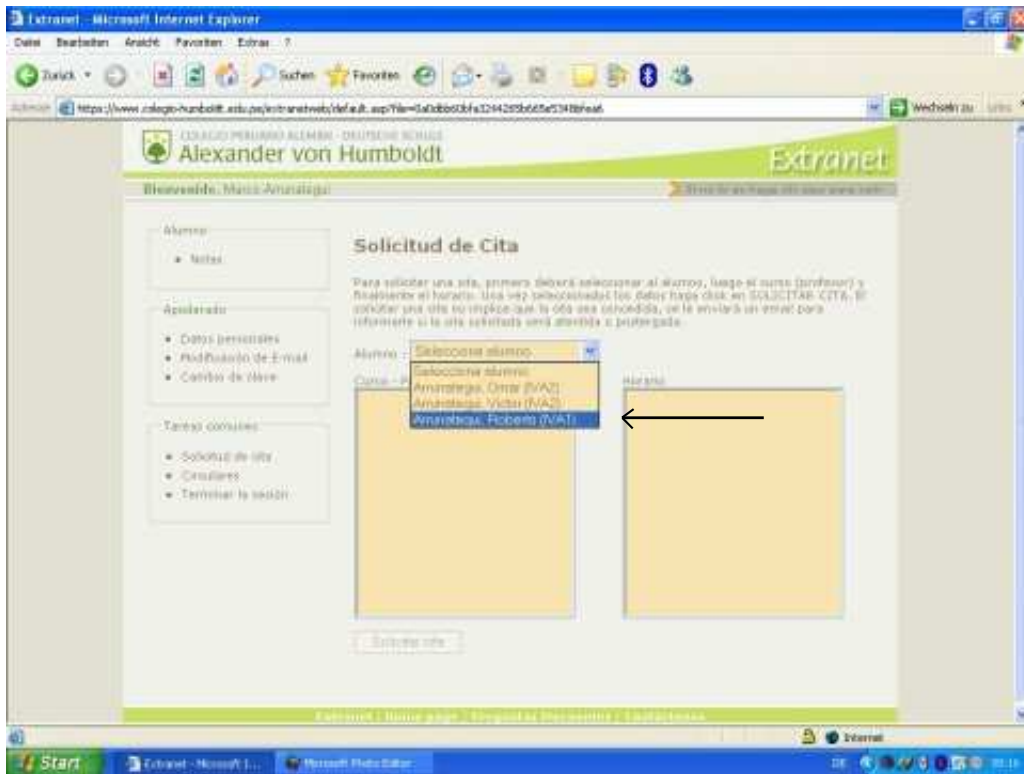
Extranet - Microsoft Internet Explorer

Datei Bearbeiten Ansicht Favoriten Extras ?

Zurück Suchen Favoriten

Adresse https://www.colegio-humboldt.edu.pe/extranetweb/default.asp?file=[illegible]

Wechseln zu Links

COLEGIO PERUANO ALEMÁN - DEUTSCHE SCHULE
Alexander von Humboldt

Extranet

Bienvenido, Marco Amaralegui

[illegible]

Alumno

• Notas

Apoderado

• Datos personales
• Modificación de E-mail
• Cambio de clave

Tareas comunes

• Solicitud de cita
• Circulares
• Terminar la sesión

Solicitud de Cita

Para solicitar una cita, primero deberá seleccionar al alumno, luego el curso (profesor) y finalmente el horario. Una vez seleccionados los datos haga click en SOLICITAR CITA. El solicitar una cita no implica que la cita sea concedida, se le enviará un email para informarle si la cita solicitada será atendida o postergada.

Alumno : Seleccione alumno

Seleccione alumno
Amaralegui, Omar (IVA2)
Amaralegui, Victor (IVA2)
Amaralegui, Roberto (IVA1)

Curso - P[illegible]

Horario

Solicitar cita

Extranet | Home page | Preguntas frecuentes | Contáctenos

Internet

Start Extranet - Microsoft I... Microsoft Photo Editor